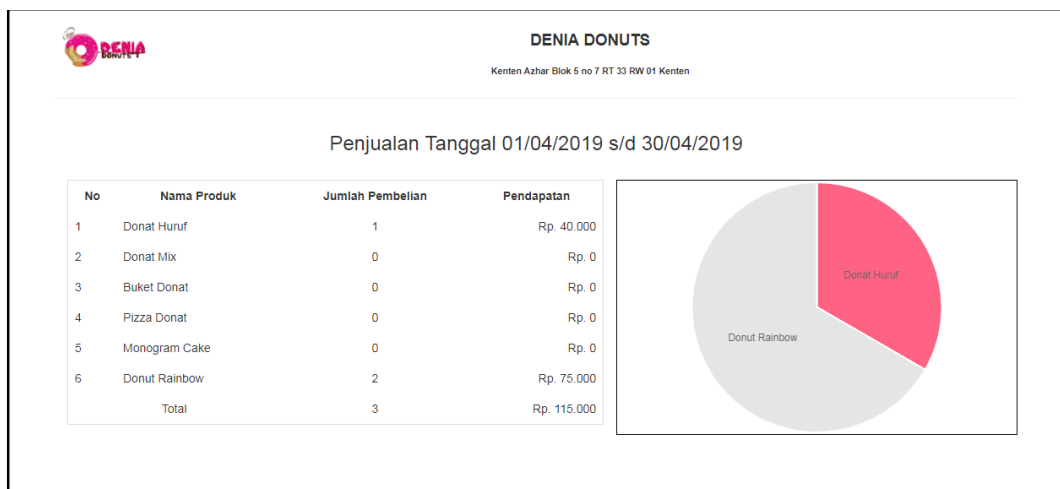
DENIA DONUTS

DENIA DONUTS

Kenten Azhar Blok 5 no 7 RT 33 RW 01 Kenten

Penjualan Tanggal 01/04/2019 s/d 30/04/2019

| No | Nama Produk | Jumlah Pembelian | Pendapatan |
|---|---|---|---|
| 1 | Donat Huruf | 1 | Rp. 40.000 |
| 2 | Donat Mix | 0 | Rp. 0 |
| 3 | Buket Donat | 0 | Rp. 0 |
| 4 | Pizza Donat | 0 | Rp. 0 |
| 5 | Monogram Cake | 0 | Rp. 0 |
| 6 | Donut Rainbow | 2 | Rp. 75.000 |
| | Total | 3 | Rp. 115.000 |

Donat Huruf

Donut Rainbow